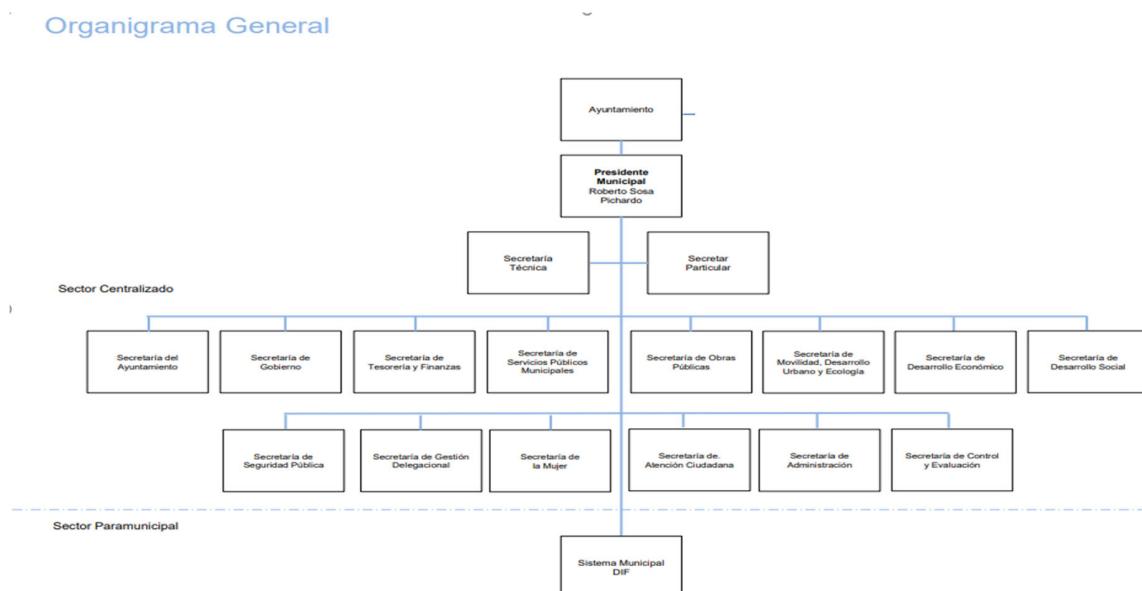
Organigrama General

Ayuntamiento

Presidente Municipal
Roberto Sosa Pichardo

Secretaría Técnica

Secretar Particular

Sector Centralizado

Secretaría del Ayuntamiento

Secretaría de Gobierno

Secretaría de Tesorería y Finanzas

Secretaría de Servicios Públicos Municipales

Secretaría de Obras Públicas

Secretaría de Movilidad, Desarrollo Urbano y Ecología

Secretaría de Desarrollo Económico

Secretaría de Desarrollo Social

Secretaría de Seguridad Pública

Secretaría de Gestión Delegacional

Secretaría de la Mujer

Secretaría de. Atención Ciudadana

Secretaría de Administración

Secretaría de Control y Evaluación

Sector Paramunicipal

Sistema Municipal DIF